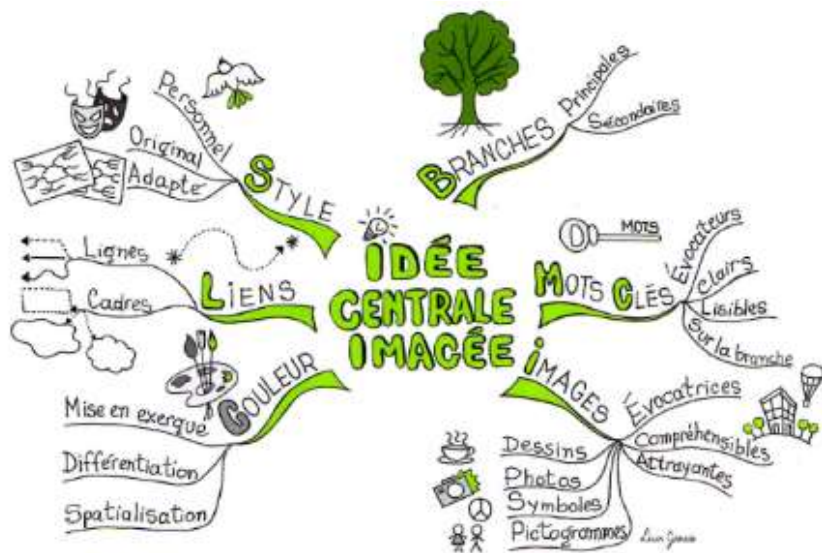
IDÉE CENTRALE IMAGÉE

STYLE
Personnel
Original
Adapté

BRANCHES
Principales
Secondaires

MOTS CLÉS
MOTS
Évocateurs
Clairs
Lisibles
Sur la branche

LIENS
Lignes
Cadres

COULEUR
Mise en exergue
Différentiation
Spatialisation

IMAGES
Évocatrices
Compréhensibles
Attrayantes
Dessins
Photos
Symboles
Pictogrammes

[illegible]